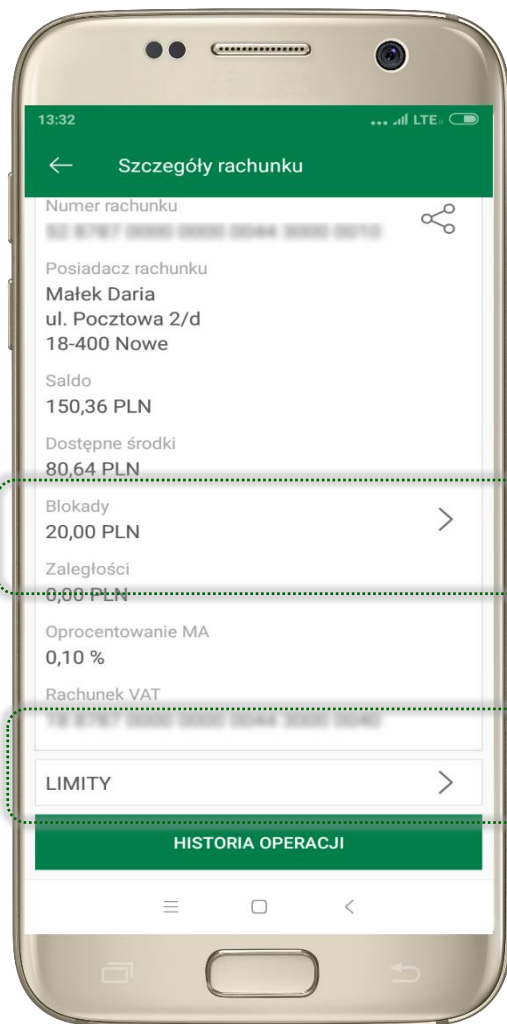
13:32

LTE

Szczegóły rachunku

Numer rachunku

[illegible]

Posiadacz rachunku

Małek Daria
ul. Pocztowa 2/d
18-400 Nowe

Saldo

150,36 PLN

Dostępne środki

80,64 PLN

Blokady

20,00 PLN

Zaległości

0,00 PLN

Oprocentowanie MA

0,10 %

Rachunek VAT

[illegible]

LIMITY

HISTORIA OPERACJI